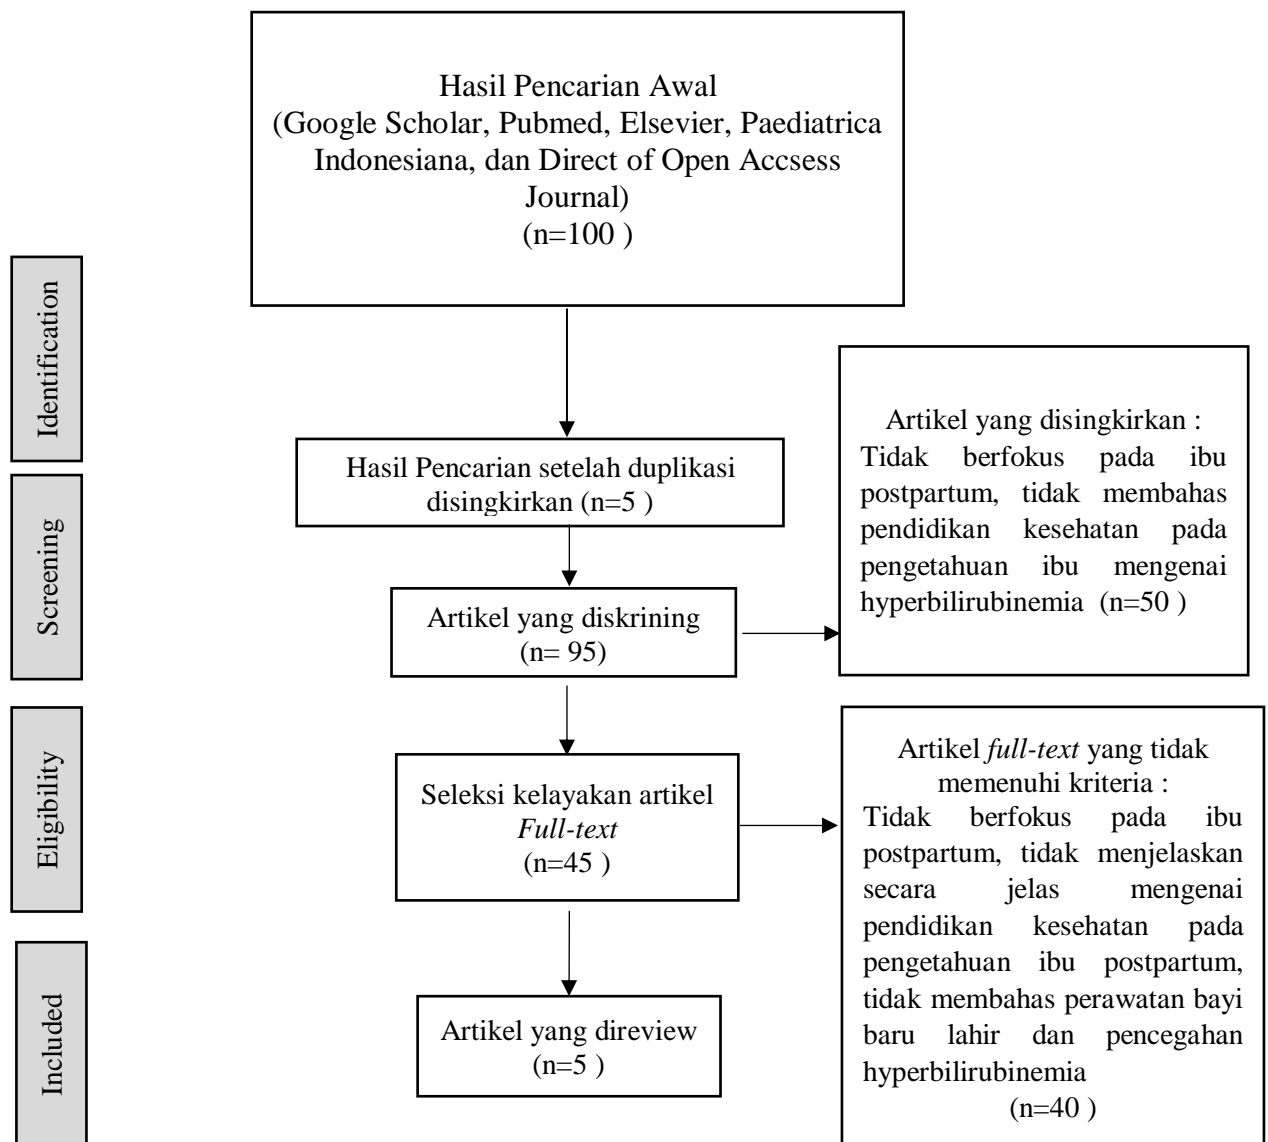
Hasil Pencarian Awal
(Google Scholar, Pubmed, Elsevier, Paediatrica Indonesiana, dan Direct of Open Accsess Journal)
(n=100 )

Identification

Hasil Pencarian setelah duplikasi disingkirkan (n=5 )

Screening

Artikel yang diskrining
(n= 95)

Artikel yang disingkirkan :
Tidak berfokus pada ibu postpartum, tidak membahas pendidikan kesehatan pada pengetahuan ibu mengenai hyperbilirubinemia (n=50 )

Eligibility

Seleksi kelayakan artikel
*Full-text*
(n=45 )

Artikel *full-text* yang tidak memenuhi kriteria :
Tidak berfokus pada ibu postpartum, tidak menjelaskan secara jelas mengenai pendidikan kesehatan pada pengetahuan ibu postpartum, tidak membahas perawatan bayi baru lahir dan pencegahan hyperbilirubinemia
(n=40 )

Included

Artikel yang direview
(n=5 )